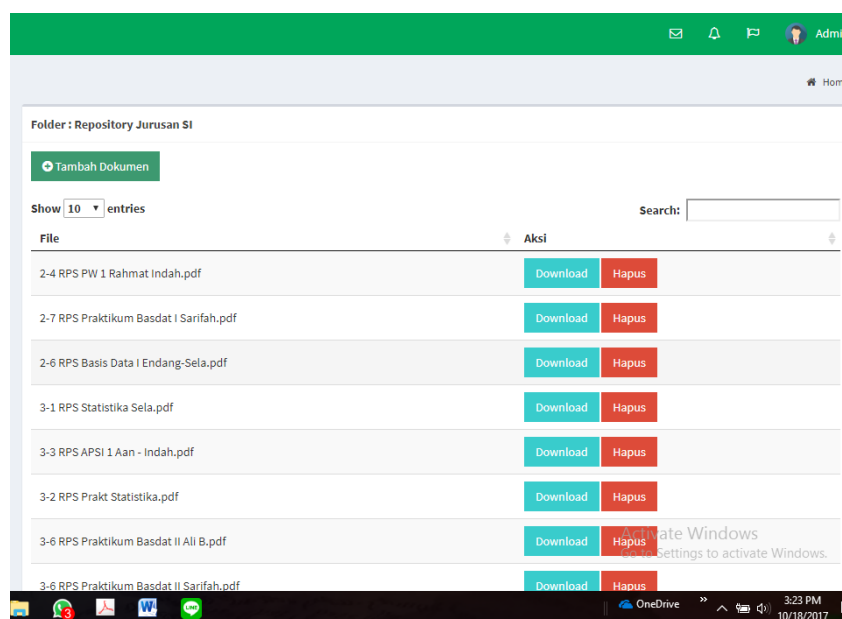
Admi

Hom

Folder : Repository Jurusan SI

Tambah Dokumen

Show 10 entries

Search:

| File | Aksi |
|---|---|
| 2-4 RPS PW 1 Rahmat Indah.pdf | Download Hapus |
| 2-7 RPS Praktikum Basdat I Sarifah.pdf | Download Hapus |
| 2-6 RPS Basis Data I Endang-Sela.pdf | Download Hapus |
| 3-1 RPS Statistika Sela.pdf | Download Hapus |
| 3-3 RPS APSI 1 Aan - Indah.pdf | Download Hapus |
| 3-2 RPS Prakt Statistika.pdf | Download Hapus |
| 3-6 RPS Praktikum Basdat II Ali B.pdf | Download Hapus |
| 3-6 RPS Praktikum Basdat II Sarifah.pdf | Download Hapus |

Activate Windows
Go to Settings to activate Windows.

3

OneDrive

3:23 PM
10/18/2017